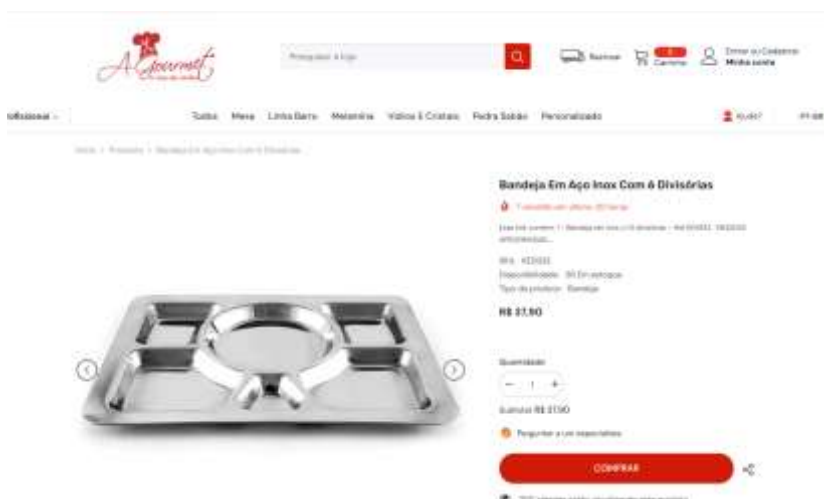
A Gourmet

Pesquisar a loja

Rastrear

Carrinho

Entrar ou Cadastrar
Minha conta

Profissional

Todos Mesa Linha Barra Melamina Vidros E Cristais Pedra Sabão Personalizado

Ajuda?

Início › Produtos › Bandeja Em Aço Inox Com 6 Divisórias

Bandeja Em Aço Inox Com 6 Divisórias

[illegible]

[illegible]

SKU: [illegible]
Disponibilidade: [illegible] Em estoque
Tipo de produto: Bandeja

R$ 37,90

Quantidade

1

Subtotal: R$ 37,90

Perguntar a um especialista

COMPRAR

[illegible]